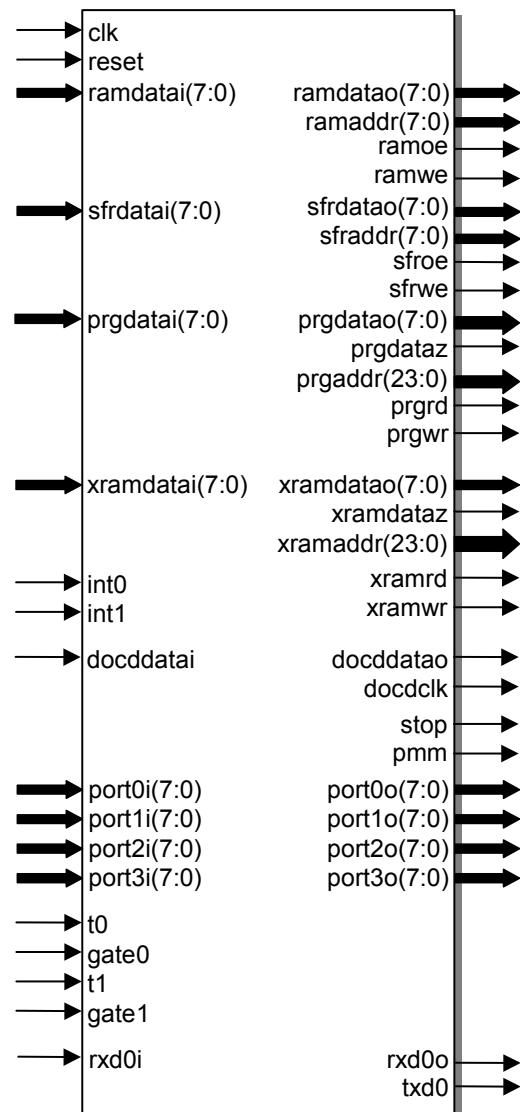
clk
reset
ramdatai(7:0)
sfrdatai(7:0)
prgdatai(7:0)
xramdatai(7:0)
int0
int1
docddatai
port0i(7:0)
port1i(7:0)
port2i(7:0)
port3i(7:0)
t0
gate0
t1
gate1
rxd0i

ramdatao(7:0)
ramaddr(7:0)
ramoe
ramwe
sfrdatao(7:0)
sfraddr(7:0)
sfroe
sfrwe
prgdatao(7:0)
prgdataz
prgaddr(23:0)
prgrd
prgwr
xramdatao(7:0)
xramdataz
xramaddr(23:0)
xramrd
xramwr
docddatao
docdclk
stop
pmm
port0o(7:0)
port1o(7:0)
port2o(7:0)
port3o(7:0)
rxd0o
txd0